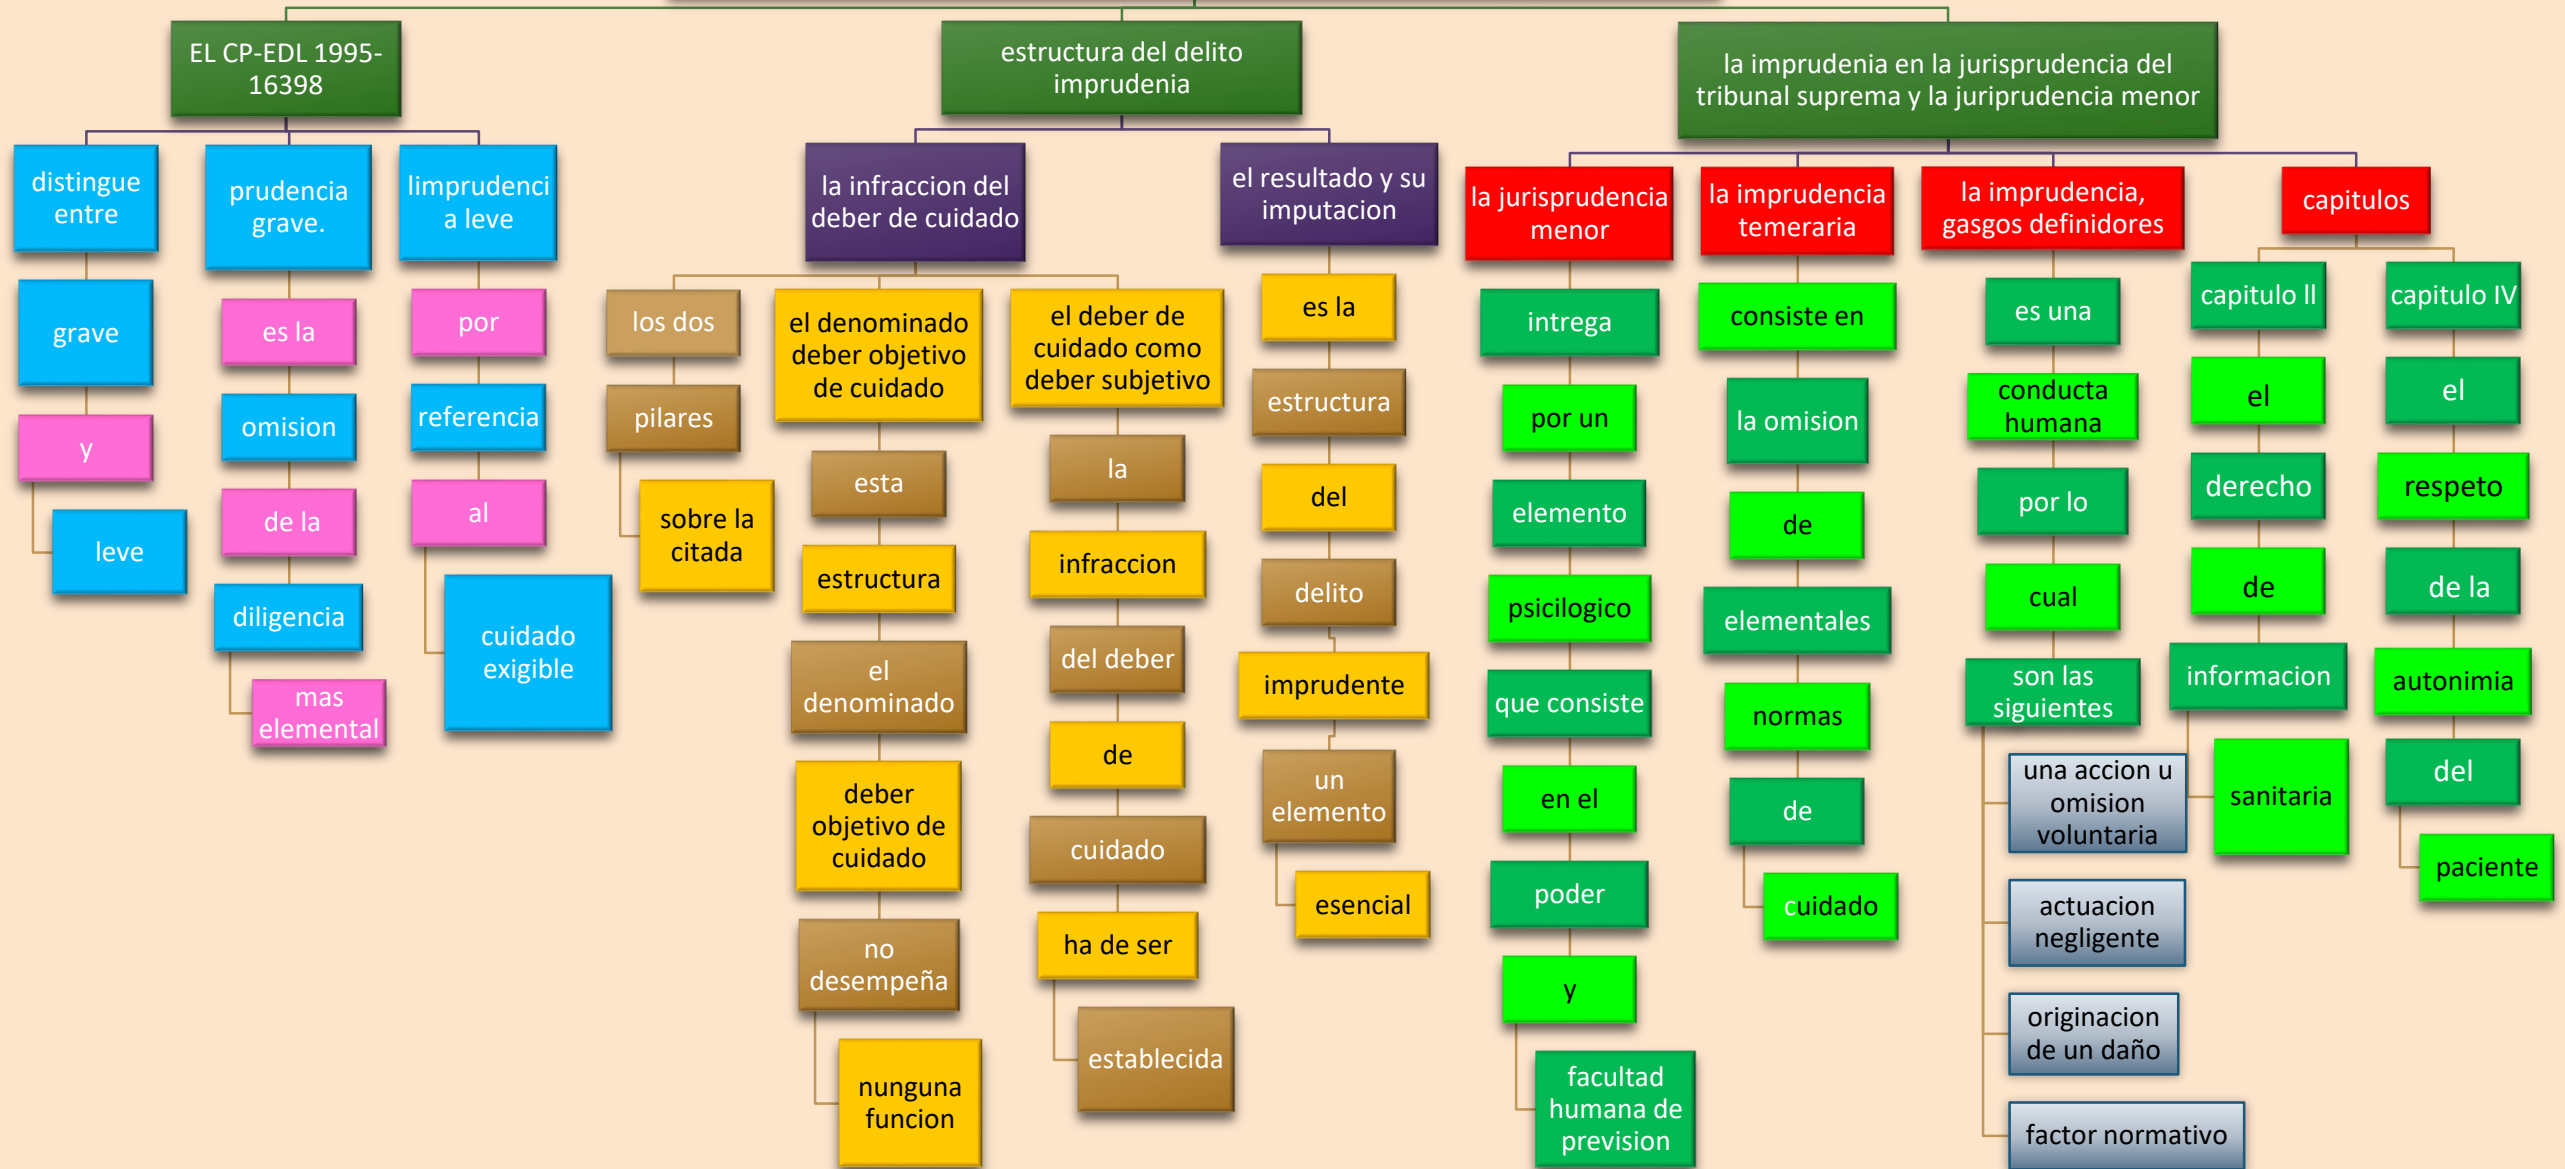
EL CP-EDL 1995-16398

distingue entre

grave

y

leve

prudencia grave.

es la

omision

de la

diligencia

mas elemental

limprudencia leve

por

referencia

al

cuidado exigible

estructura del delito imprudenia

la infraccion del deber de cuidado

los dos

pilares

sobre la citada

el denominado deber objetivo de cuidado

esta

estructura

el denominado

deber objetivo de cuidado

no desempeña

nunguna funcion

el deber de cuidado como deber subjetivo

la

infraccion

del deber

de

cuidado

ha de ser

establecida

el resultado y su imputacion

es la

estructura

del

delito

imprudente

un elemento

esencial

la imprudenia en la jurisprudencia del tribunal suprema y la juriprudencia menor

la jurisprudencia menor

intrega

por un

elemento

psicilogico

que consiste

en el

poder

y

facultad humana de prevision

la imprudencia temeraria

consiste en

la omision

de

elementales

normas

de

cuidado

la imprudencia, gasgos definidores

es una

conducta humana

por lo

cual

son las siguientes

una accion u omision voluntaria

actuacion negligente

originacion de un daño

factor normativo

capitulos

capitulo ll

el

derecho

de

informacion

sanitaria

capitulo IV

el

respeto

de la

autonimia

del

paciente